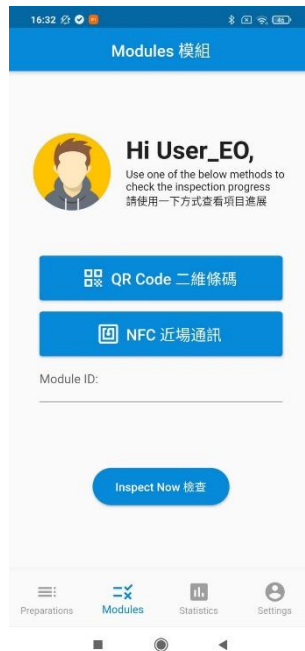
16:32

Modules 模組

Hi User_EO,

Use one of the below methods to check the inspection progress
請使用一下方式查看項目進展

QR Code 二維條碼

NFC 近場通訊

Module ID:

Inspect Now 檢查

Preparations
Modules
Statistics
Settings